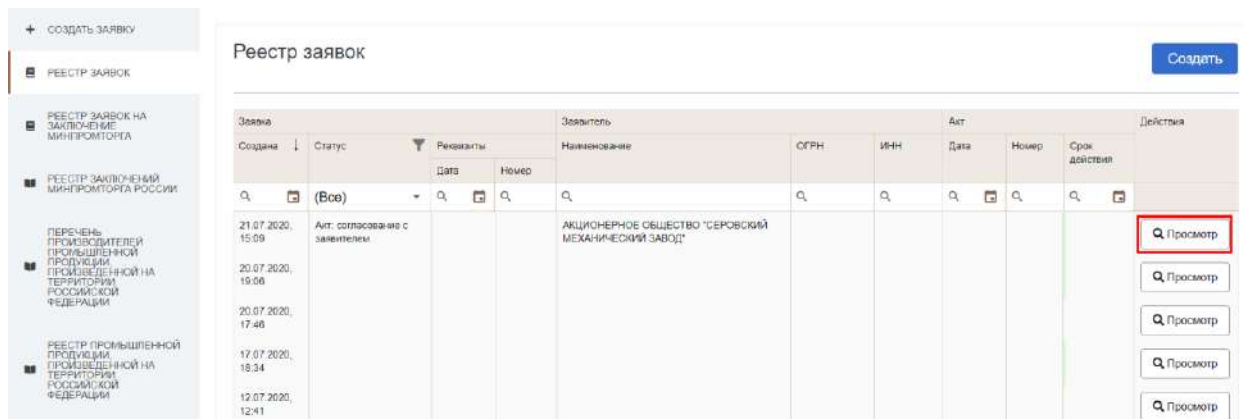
+ СОЗДАТЬ ЗАЯВКУ

РЕЕСТР ЗАЯВОК

РЕЕСТР ЗАЯВОК НА ЗАКЛЮЧЕНИЕ МИНПРОМТОРГА

РЕЕСТР ЗАКЛЮЧЕНИЙ МИНПРОМТОРГА РОССИИ

ПЕРЕЧЕНЬ ПРОИЗВОДИТЕЛЕЙ ПРОМЫШЛЕННОЙ ПРОДУКЦИИ, ПРОИЗВЕДЕННОЙ НА ТЕРРИТОРИИ РОССИЙСКОЙ ФЕДЕРАЦИИ

РЕЕСТР ПРОМЫШЛЕННОЙ ПРОДУКЦИИ, ПРОИЗВЕДЕННОЙ НА ТЕРРИТОРИИ РОССИЙСКОЙ ФЕДЕРАЦИИ

Реестр заявок

Создать

| Заявка | | | | Заявитель | | | Акт | | | Действия |
|---|---|---|---|---|---|---|---|---|---|---|
| Создана ↓ | Статус | Реквизиты Дата | Номер | Наименование | ОГРН | ИНН | Дата | Номер | Срок действия | |
| | (Все) | | | | | | | | | |
| 21.07.2020, 15:09 | Акт: согласование с заявителем | | | АКЦИОНЕРНОЕ ОБЩЕСТВО "СЕРОВСКИЙ МЕХАНИЧЕСКИЙ ЗАВОД" | | | | | | Просмотр |
| 20.07.2020, 19:06 | | | | | | | | | | Просмотр |
| 20.07.2020, 17:46 | | | | | | | | | | Просмотр |
| 17.07.2020, 18:34 | | | | | | | | | | Просмотр |
| 12.07.2020, 12:41 | | | | | | | | | | Просмотр |